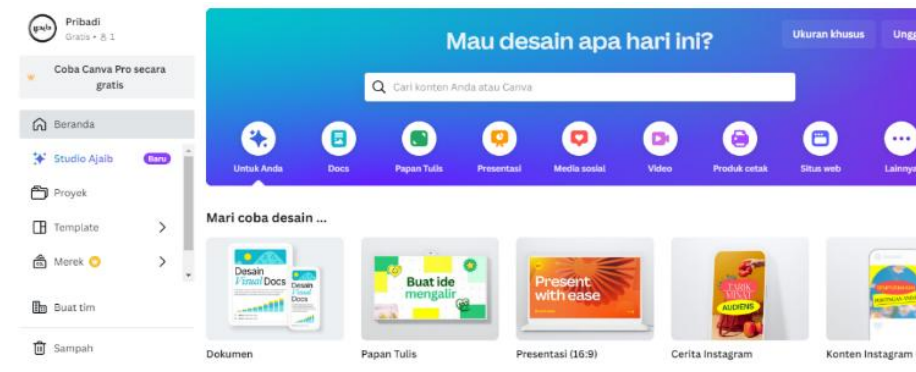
Pribadi
Gratis • 1

Coba Canva Pro secara gratis

Beranda

Studio Ajaib Baru

Proyek

Template

Merek

Buat tim

Sampah

Mau desain apa hari ini?

Ukuran khusus

Ungg

Cari konten Anda atau Canva

Untuk Anda

Docs

Papan Tulis

Presentasi

Media sosial

Video

Produk cetak

Situs web

Lainnya

Mari coba desain ...

Desain Visual Docs

Desain Visual Docs

Buat ide mengalir

Present with ease

Dokumen

Papan Tulis

Presentasi (16:9)

Cerita Instagram

Konten Instagram